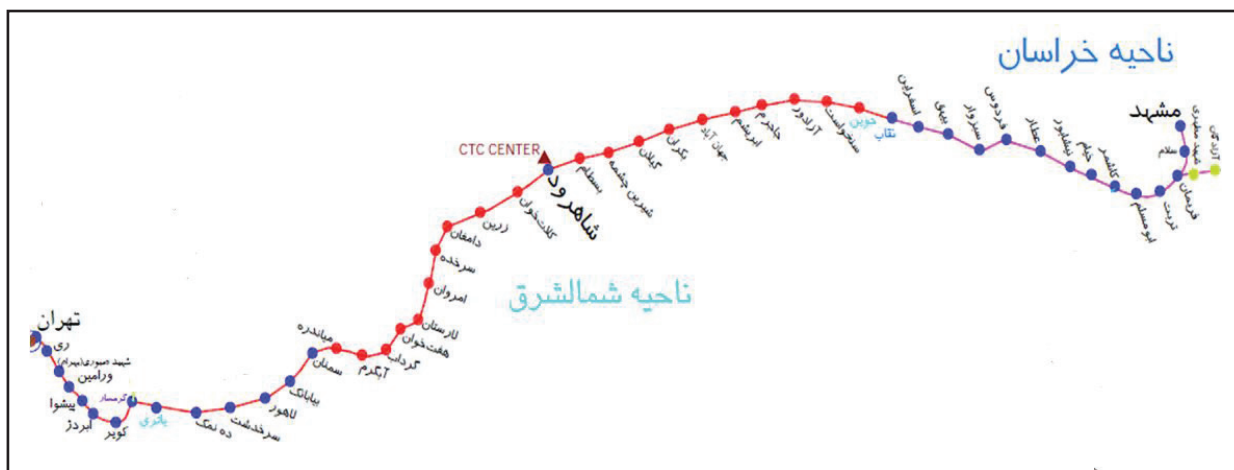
ناحیه خراسان

مشهد

آزادگان
شهید مطهری
سلام
فریمان
تربت
ابومسلم
کاشمر
نیشابور
خیام
عطار
فردوس
سبزوار
بیهق
اسفراین
نقاب
جوین
سمیع آباد
آزادور
خاتم
ابریشم
جهان آباد
یکتا
کیلان
شیرین چشمه
بسطام

CTC CENTER

شاهرود
کلات‌خوان
زرین
دامغان
سرخده
امروان
لارستان
هفت‌خوان
گرداب
آبگرم
سمنان
میاندره
بنیادک
لاهور
سرخدشت
ده نمک
یاتری
کویر
گرمسار
ابرذر
پیشوا
ورامین
شهید صبوری(بهرام)
ری
تهران

ناحیه شمالشرق